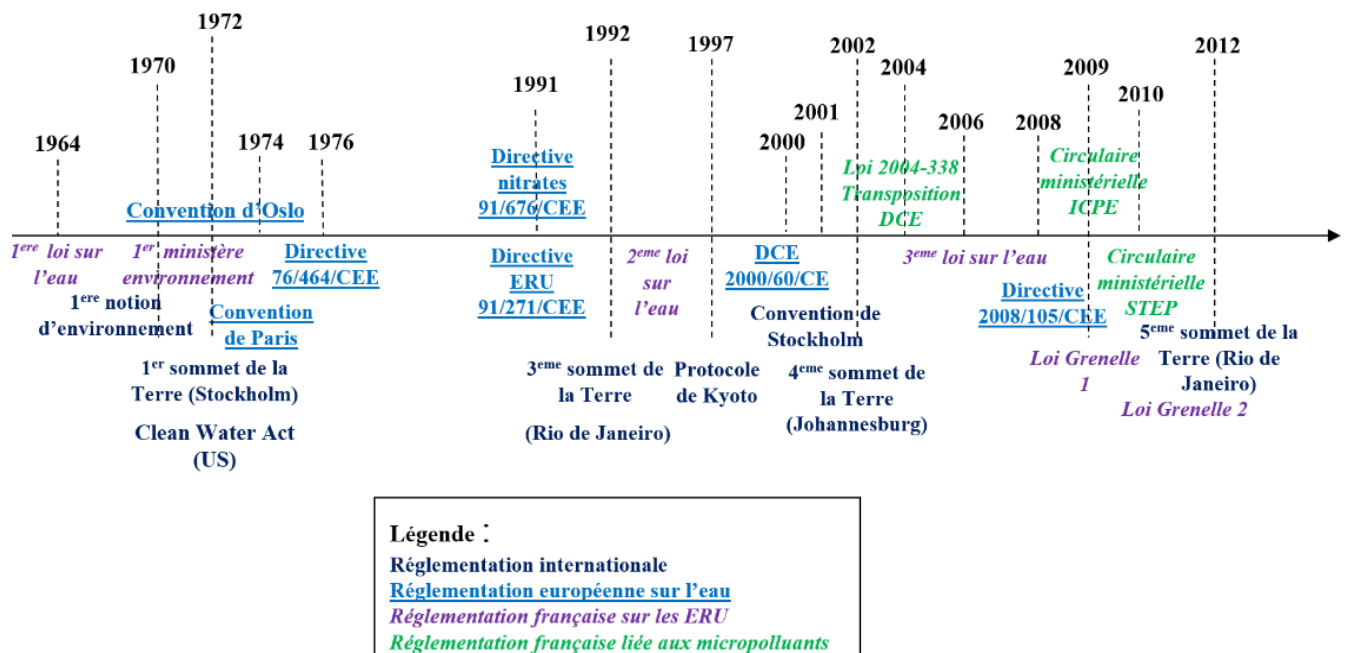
1964

1970

1972

1974

1976

1991

1992

1997

2000

2001

2002

2004

2006

2008

2009

2010

2012

Convention d'Oslo

Directive nitrates 91/676/CEE

Loi 2004-338 Transposition DCE

Circulaire ministérielle ICPE

1$^{ere}$ loi sur l'eau

1$^{er}$ ministère environnement

Directive 76/464/CEE

Directive ERU 91/271/CEE

2$^{eme}$ loi sur l'eau

DCE 2000/60/CE

3$^{eme}$ loi sur l'eau

Circulaire ministérielle STEP

1$^{ere}$ notion d'environnement

Convention de Paris

Convention de Stockholm

Directive 2008/105/CEE

5$^{eme}$ sommet de la Terre (Rio de Janeiro)

1$^{er}$ sommet de la Terre (Stockholm)

3$^{eme}$ sommet de la Terre

(Rio de Janeiro)

Protocole de Kyoto

4$^{eme}$ sommet de la Terre (Johannesburg)

Loi Grenelle 1

Loi Grenelle 2

Clean Water Act (US)

Légende :
Réglementation internationale
Réglementation européenne sur l'eau
Réglementation française sur les ERU
Réglementation française liée aux micropolluants